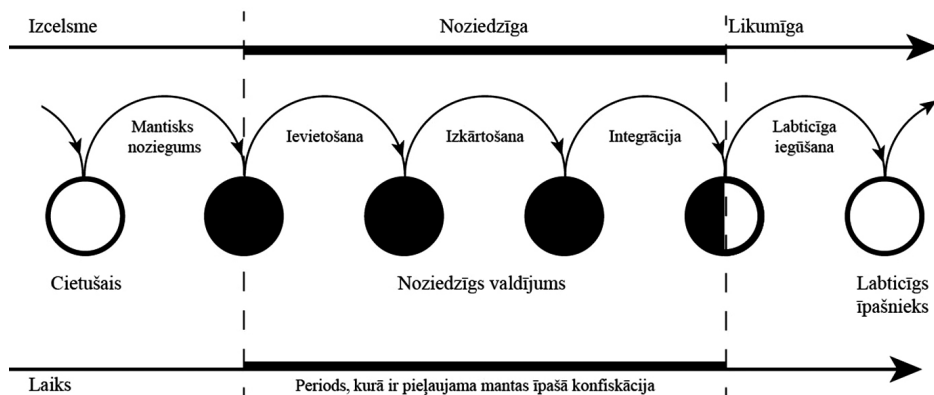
Izcelsme

Noziedzīga

Likumīga

Mantisks noziegums

Ievietošana

Izkārtošana

Integrācija

Labticīga iegūšana

Cietušais

Noziedzīgs valdījums

Labticīgs īpašnieks

Laiks

Periods, kurā ir pieļaujama mantas īpašā konfiskācija